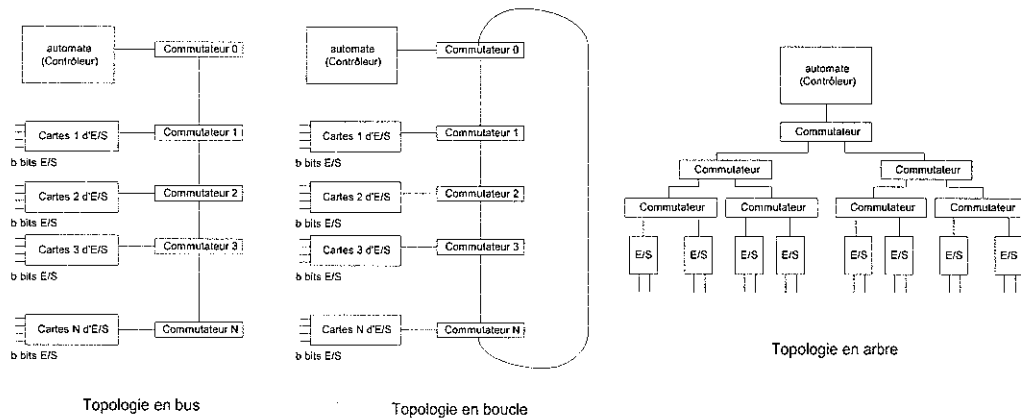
automate (Contrôleur)

Commutateur 0

Cartes 1 d'E/S

Commutateur 1

b bits E/S

Cartes 2 d'E/S

Commutateur 2

b bits E/S

Cartes 3 d'E/S

Commutateur 3

b bits E/S

Cartes N d'E/S

Commutateur N

b bits E/S

Topologie en bus

automate (Contrôleur)

Commutateur 0

Cartes 1 d'E/S

Commutateur 1

b bits E/S

Cartes 2 d'E/S

Commutateur 2

b bits E/S

Cartes 3 d'E/S

Commutateur 3

b bits E/S

Cartes N d'E/S

Commutateur N

b bits E/S

Topologie en boucle

automate (Contrôleur)

Commutateur

Commutateur

Commutateur

Commutateur

Commutateur

Commutateur

Commutateur

E/S

E/S

E/S

E/S

E/S

E/S

E/S

E/S

Topologie en arbre